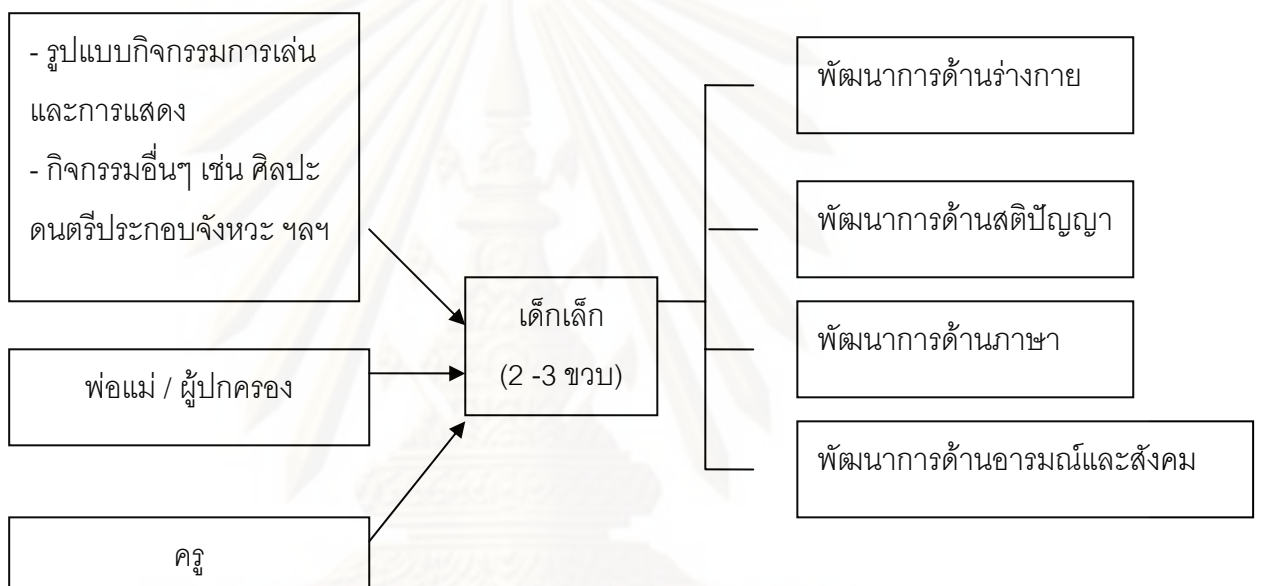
- รูปแบบกิจกรรมการเล่นและการแสดง
- กิจกรรมอื่นๆ เช่น ศิลปะ ดนตรีประกอบจังหวะ ฯลฯ

พ่อแม่ / ผู้ปกครอง

ครู

เด็กเล็ก
(2 -3 ขวบ)

พัฒนาการด้านร่างกาย

พัฒนาการด้านสติปัญญา

พัฒนาการด้านภาษา

พัฒนาการด้านอารมณ์และสังคม